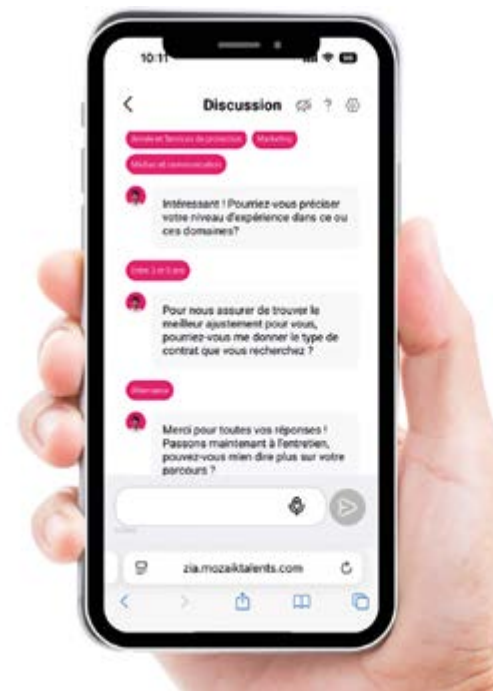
10:11

Discussion

Armée et Services de protection

Marketing

Médias et communication

Intéressant ! Pourriez-vous préciser votre niveau d'expérience dans ce ou ces domaines?

Entre 1 et 3 ans

Pour nous assurer de trouver le meilleur ajustement pour vous, pourriez-vous me donner le type de contrat que vous recherchez ?

Alternance

Merci pour toutes vos réponses ! Passons maintenant à l'entretien, pouvez-vous mien dire plus sur votre parcours ?

zia.mozaiktalents.com